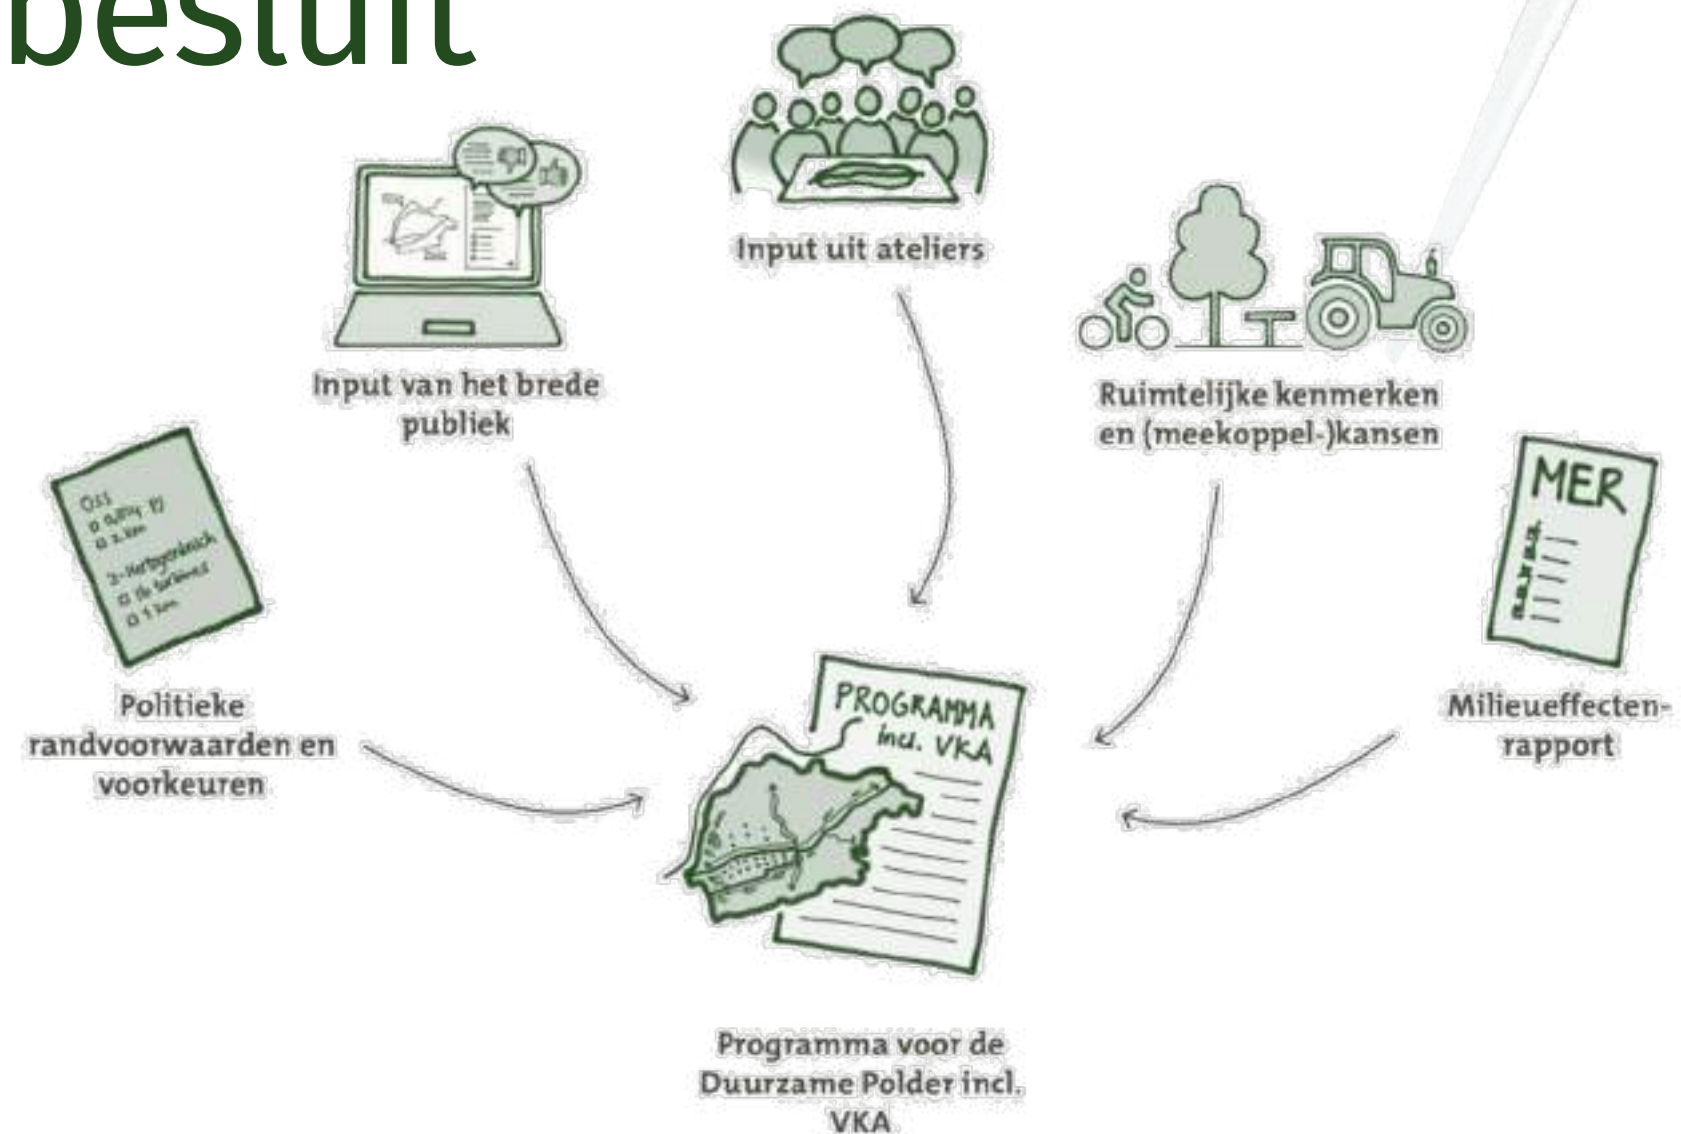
besluit

Input uit ateliers

Input van het brede publiek

Ruimtelijke kenmerken en (meekoppel-)kansen

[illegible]

Politieke randvoorwaarden en voorkeuren

MER

Milieueffecten-rapport

PROGRAMMA incl. VKA

Programma voor de Duurzame Polder incl. VKA